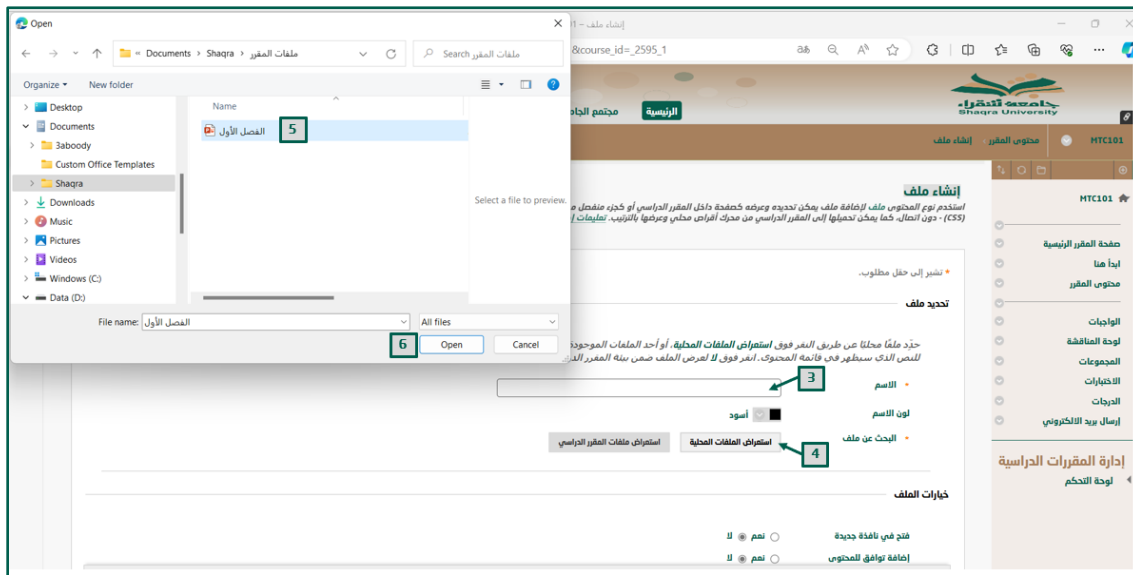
Open

Documents › Shaqra › ملفات المقرر

Search ملفات المقرر

Organize ▾ New folder

Desktop
Documents
3aboody
Custom Office Templates
Shaqra
Downloads
Music
Pictures
Videos
Windows (C:)
Data (D:)

Name

الفصل الأول

5

Select a file to preview.

File name: الفصل الأول

All files

6

Open

Cancel

إنشاء ملف – 1

&course_id=_2595_1

جامعة شقراء
Shaqra University

الرئيسية

مجتمع الجا

MTC101 محتوى المقرر إنشاء ملف

إنشاء ملف

استخدم نوع المحتوى ملف لإضافة ملف يمكن تحديده وعرضه كصفحة داخل المقرر الدراسي أو كجزء منفصل م (CSS) - دون اتصال، كما يمكن تحميلها إلى المقرر الدراسي من محرك أقراص محلي وعرضها بالترتيب. تعليمات إ

* تشير إلى حقل مطلوب.

تحديد ملف

حدّد ملفًا محليًا عن طريق النقر فوق استعراض الملفات المحلية. أو أحد الملفات الموجودة للنص الذي سيظهر في قائمة المحتوى. انقر فوق لا لعرض الملف ضمن بيئة المقرر الد

* الاسم

3

لون الاسم

أسود

* البحث عن ملف

استعراض الملفات المحلية

استعراض ملفات المقرر الدراسي

4

خيارات الملف

فتح في نافذة جديدة

نعم لا

إضافة توافق للمحتوى

نعم لا

MTC101

صفحة المقرر الرئيسية

ابدأ هنا

محتوى المقرر

الواجبات

لوحة المناقشة

المجموعات

الاختبارات

الدرجات

إرسال بريد إلكتروني

إدارة المقررات الدراسية

لوحة التحكم